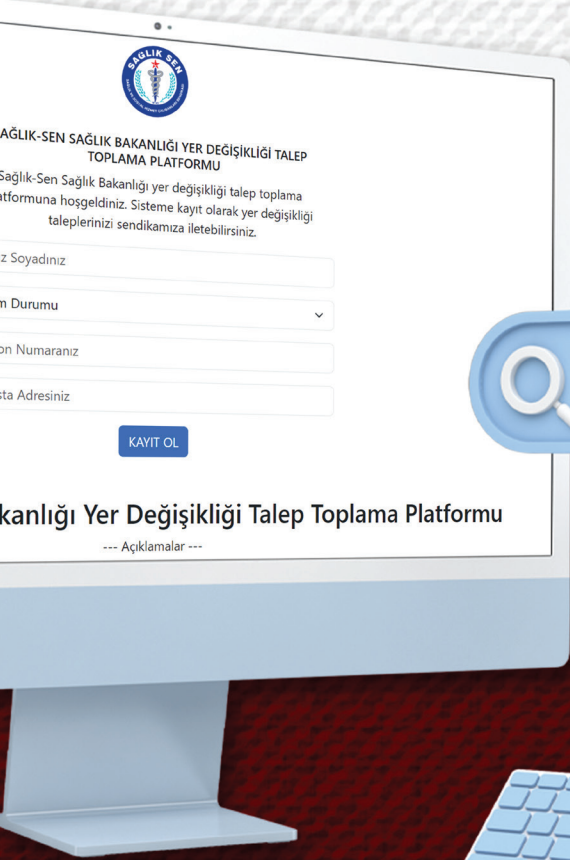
SAĞLIK SEN

SAĞLIK-SEN SAĞLIK BAKANLIĞI YER DEĞİŞİKLİĞİ TALEP TOPLAMA PLATFORMU

Sağlık-Sen Sağlık Bakanlığı yer değişikliği talep toplama platformuna hoşgeldiniz. Sisteme kayıt olarak yer değişikliği taleplerinizi sendikamıza iletebilirsiniz.

z Soyadınız

m Durumu

on Numaranız

sta Adresiniz

KAYIT OL

kanlığı Yer Değişikliği Talep Toplama Platformu

--- Açıklamalar ---